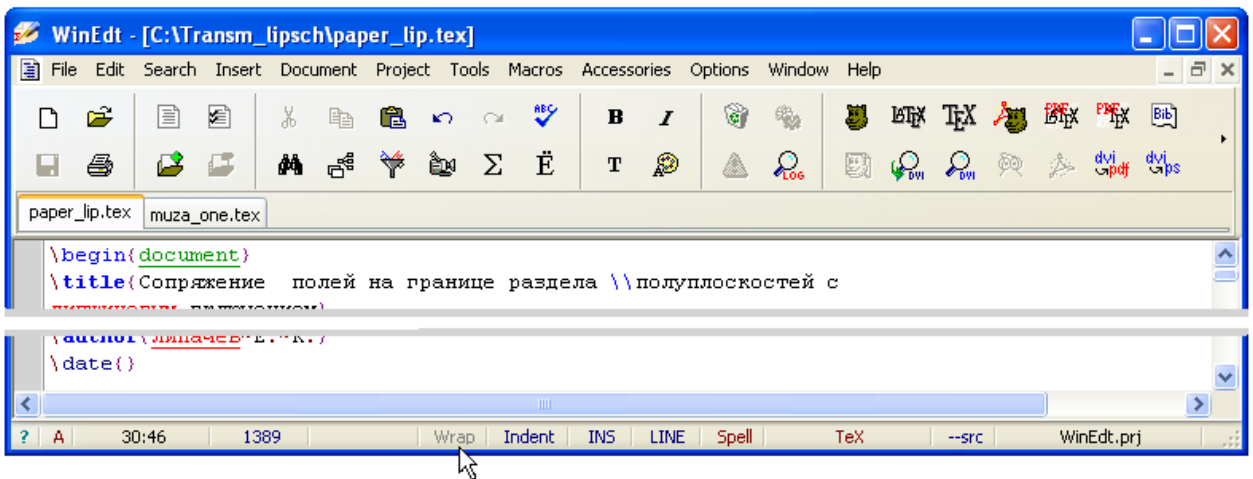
WinEdt - [C:\Transm_lipsch\paper_lip.tex]

File Edit Search Insert Document Project Tools Macros Accessories Options Window Help

LaTeX TeX PDF LaTeX PDF TeX Bib

LOG DVI DVI dvi pdf dvi ps

paper_lip.tex muza_one.tex

\begin{document}
\title{Сопряжение полей на границе раздела \\полуплоскостей с
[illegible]
\author{Липачев~Е.~К.}
\date{}

? A 30:46 1389 Wrap Indent INS LINE Spell TeX --src WinEdt.prj